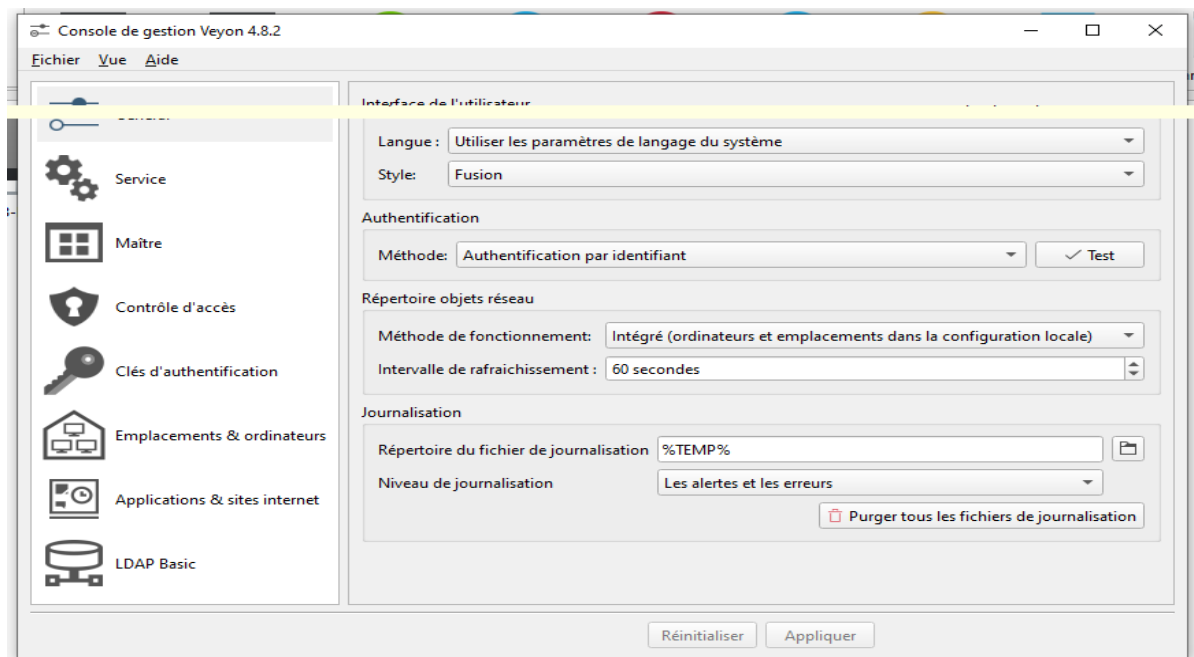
Console de gestion Veyon 4.8.2

Fichier Vue Aide

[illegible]

Service

Maître

Contrôle d'accès

Clés d'authentification

Emplacements & ordinateurs

Applications & sites internet

LDAP Basic

Interface de l'utilisateur

Langue : Utiliser les paramètres de langage du système

Style: Fusion

Authentification

Méthode: Authentification par identifiant

Test

Répertoire objets réseau

Méthode de fonctionnement: Intégré (ordinateurs et emplacements dans la configuration locale)

Intervalle de rafraichissement : 60 secondes

Journalisation

Répertoire du fichier de journalisation %TEMP%

Niveau de journalisation Les alertes et les erreurs

Purger tous les fichiers de journalisation

Réinitialiser Appliquer